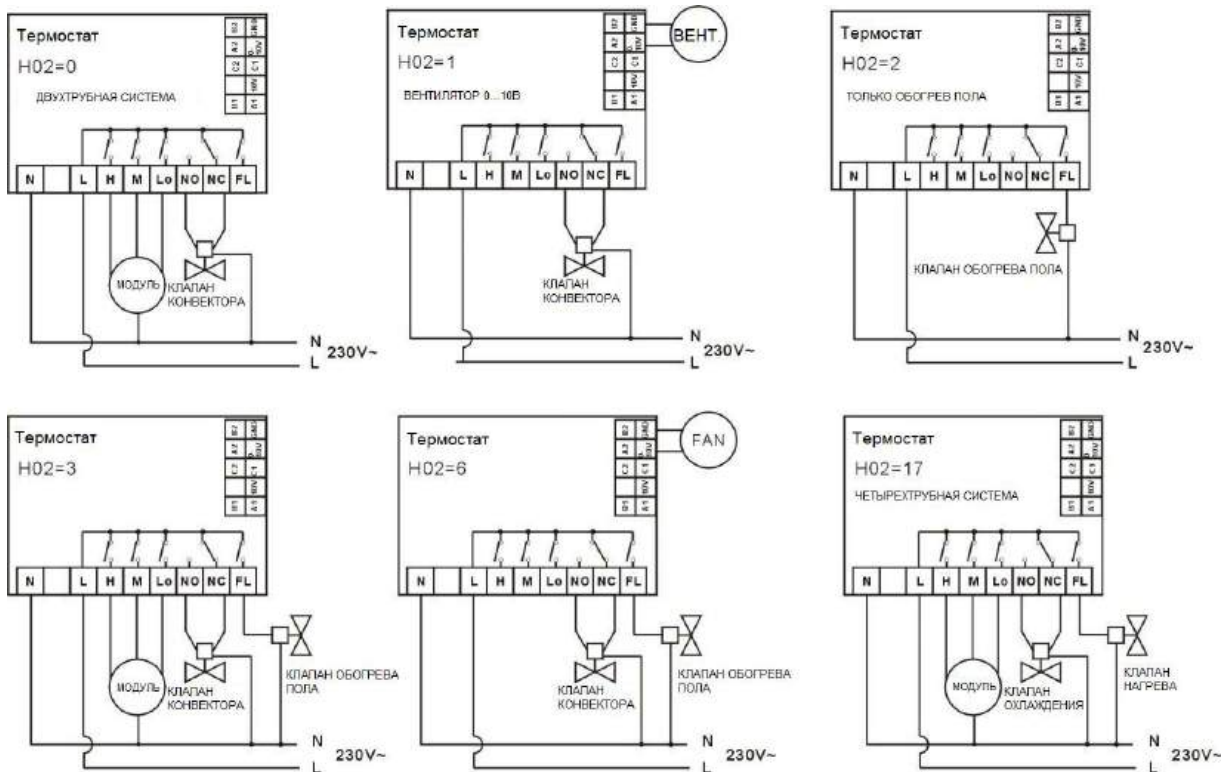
Термостат
H02=0
ДВУХТРУБНАЯ СИСТЕМА

B2 GND
A2 0-10V
C2 C1
B1 A1 10V

N L H M Lo NO NC FL

МОДУЛЬ
КЛАПАН КОНВЕКТОРА

N
230V~
L

Термостат
H02=1
ВЕНТИЛЯТОР 0...10В
ВЕНТ.

N L H M Lo NO NC FL

КЛАПАН КОНВЕКТОРА

N
230V~
L

Термостат
H02=2
ТОЛЬКО ОБОГРЕВ ПОЛА

N L H M Lo NO NC FL

КЛАПАН ОБОГРЕВА ПОЛА

N
230V~
L

Термостат
H02=3

N L H M Lo NO NC FL

МОДУЛЬ
КЛАПАН КОНВЕКТОРА
КЛАПАН ОБОГРЕВА ПОЛА

N
230V~
L

Термостат
H02=6
FAN

N L H M Lo NO NC FL

КЛАПАН КОНВЕКТОРА
КЛАПАН ОБОГРЕВА ПОЛА

N
230V~
L

Термостат
H02=17
ЧЕТЫРЕХТРУБНАЯ СИСТЕМА

N L H M Lo NO NC FL

МОДУЛЬ
КЛАПАН ОХЛАЖДЕНИЯ
КЛАПАН НАГРЕВА

N
230V~
L